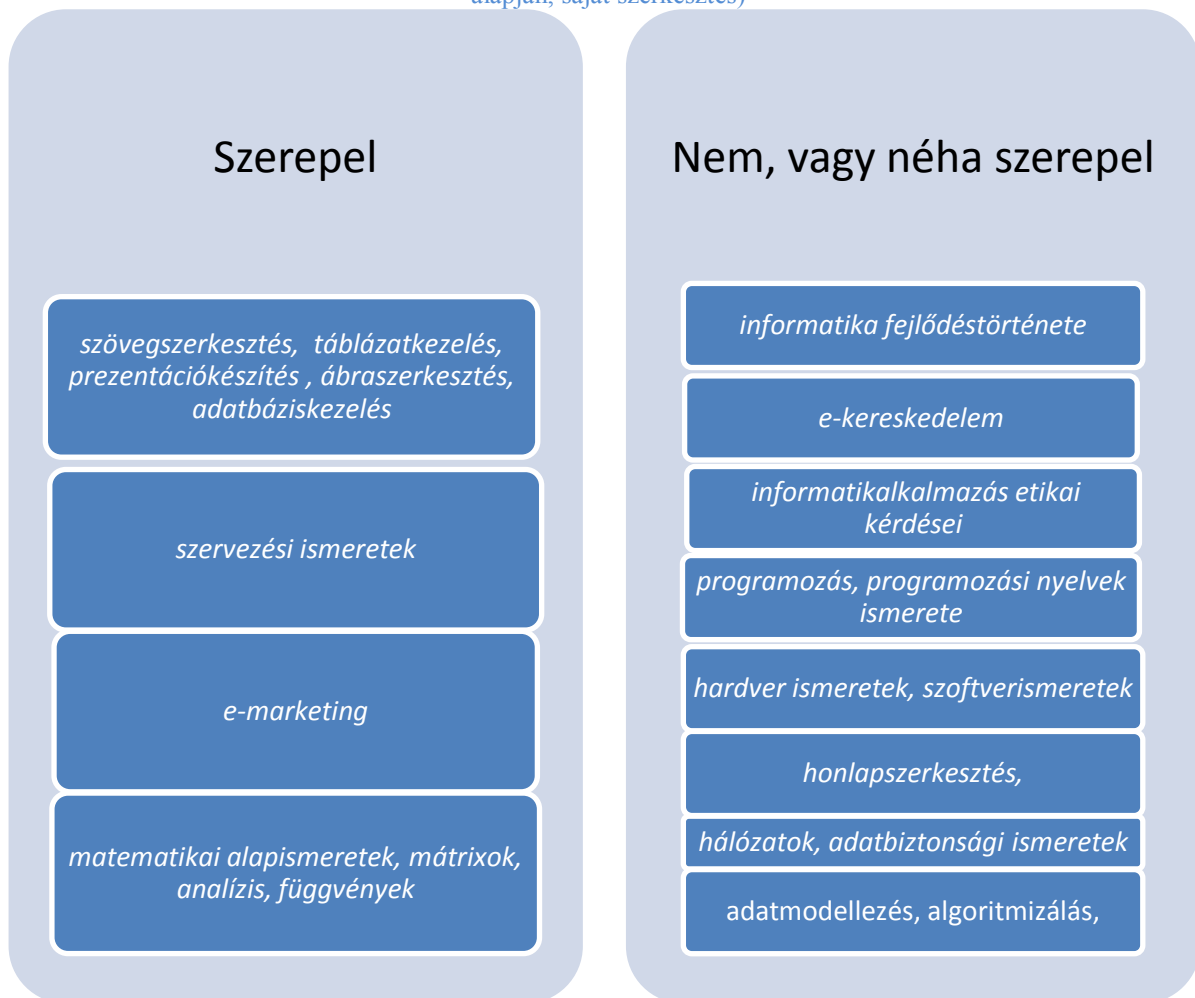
alapján, saját szerkesztés)

Szerepel

szövegszerkesztés, táblázatkezelés, prezentációkészítés , ábraszerkesztés, adatbáziskezelés

szervezési ismeretek

e-marketing

matematikai alapismeretek, mátrixok, analízis, függvények

Nem, vagy néha szerepel

informatika fejlődéstörténete

e-kereskedelem

informatikalkalmazás etikai kérdései

programozás, programozási nyelvek ismerete

hardver ismeretek, szoftverismeretek

honlapszerkesztés,

hálózatok, adatbiztonsági ismeretek

adatmodellezés, algoritmizálás,